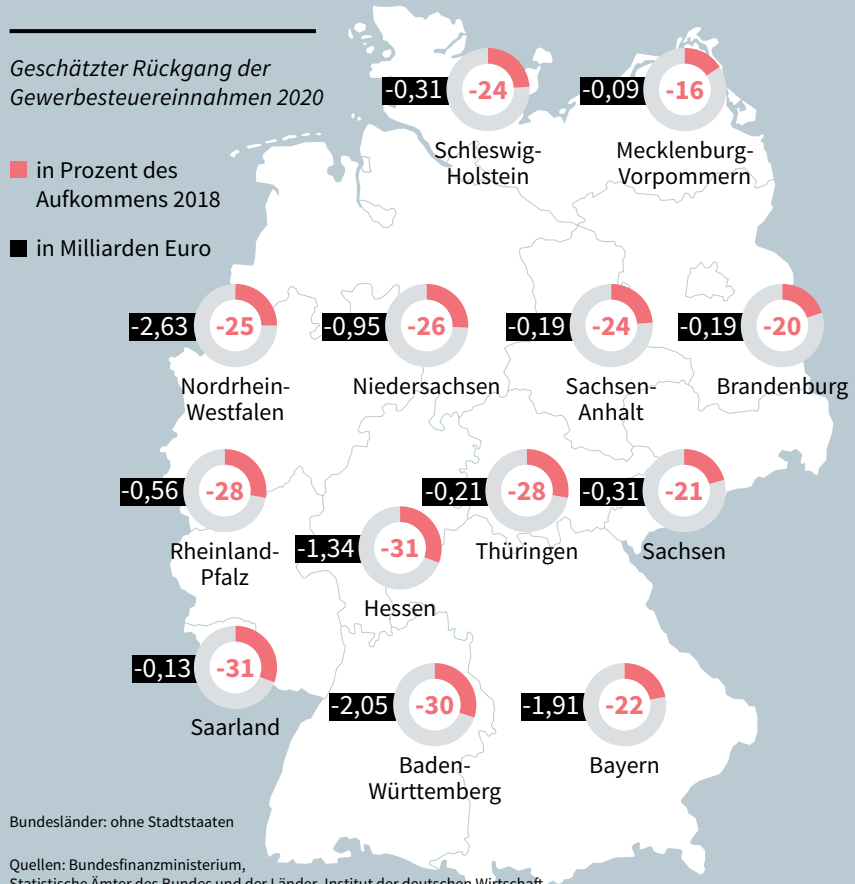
Geschätzter Rückgang der Gewerbesteuereinnahmen 2020

in Prozent des Aufkommens 2018

in Milliarden Euro

-0,31 -24 Schleswig-Holstein

-0,09 -16 Mecklenburg-Vorpommern

-2,63 -25 Nordrhein-Westfalen

-0,95 -26 Niedersachsen

-0,19 -24 Sachsen-Anhalt

-0,19 -20 Brandenburg

-0,56 -28 Rheinland-Pfalz

-0,21 -28 Thüringen

-0,31 -21 Sachsen

-1,34 -31 Hessen

-0,13 -31 Saarland

-2,05 -30 Baden-Württemberg

-1,91 -22 Bayern

Bundesländer: ohne Stadtstaaten

Quellen: Bundesfinanzministerium, Statistische Ämter des Bundes und der Länder, Institut der deutschen Wirtschaft